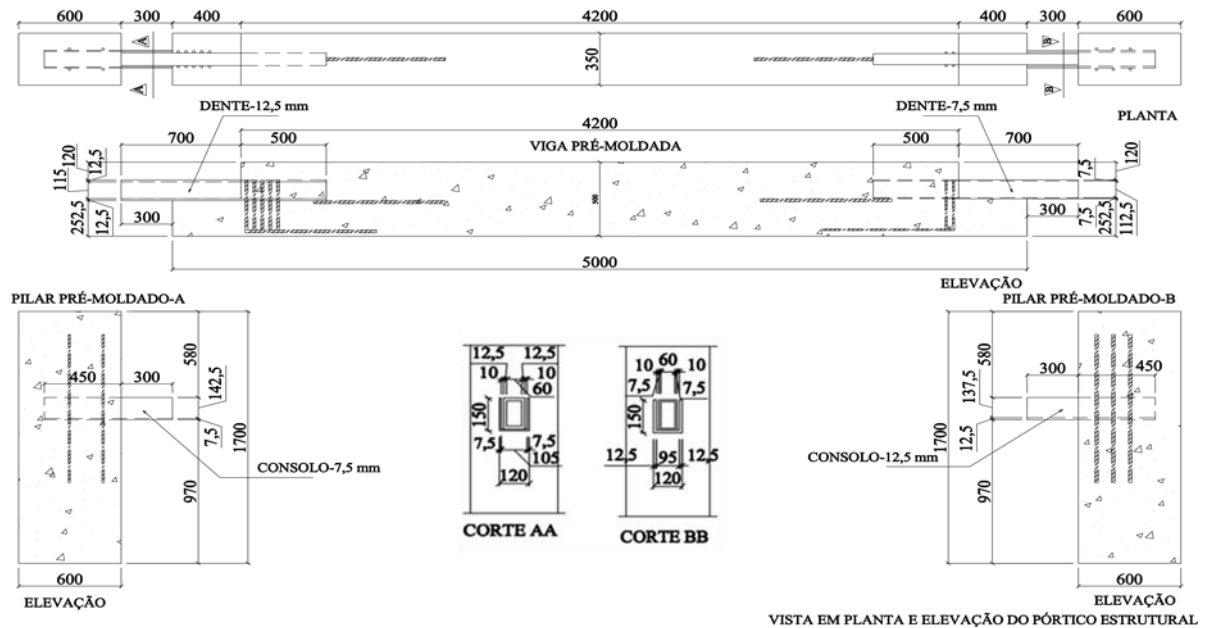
600 300 400 4200 400 300 600

A A 350 B B

PLANTA

DENTE-12,5 mm DENTE-7,5 mm

4200

700 500 500 700

VIGA PRÉ-MOLDADA

120 12,5 115 252,5 12,5 300 500 300 7,5 120 7,5 252,5 112,5

5000

ELEVAÇÃO

PILAR PRÉ-MOLDADO-A

450 300 580 142,5 7,5 1700 970

CONSOLO-7,5 mm

600

ELEVAÇÃO

12,5 12,5 10 10 60 150 7,5 7,5 105 120

CORTE AA

10 60 10 7,5 7,5 150 12,5 95 12,5 120

CORTE BB

PILAR PRÉ-MOLDADO-B

300 450 580 137,5 1700 12,5 970

CONSOLO-12,5 mm

600

ELEVAÇÃO

VISTA EM PLANTA E ELEVAÇÃO DO PÓRTICO ESTRUTURAL